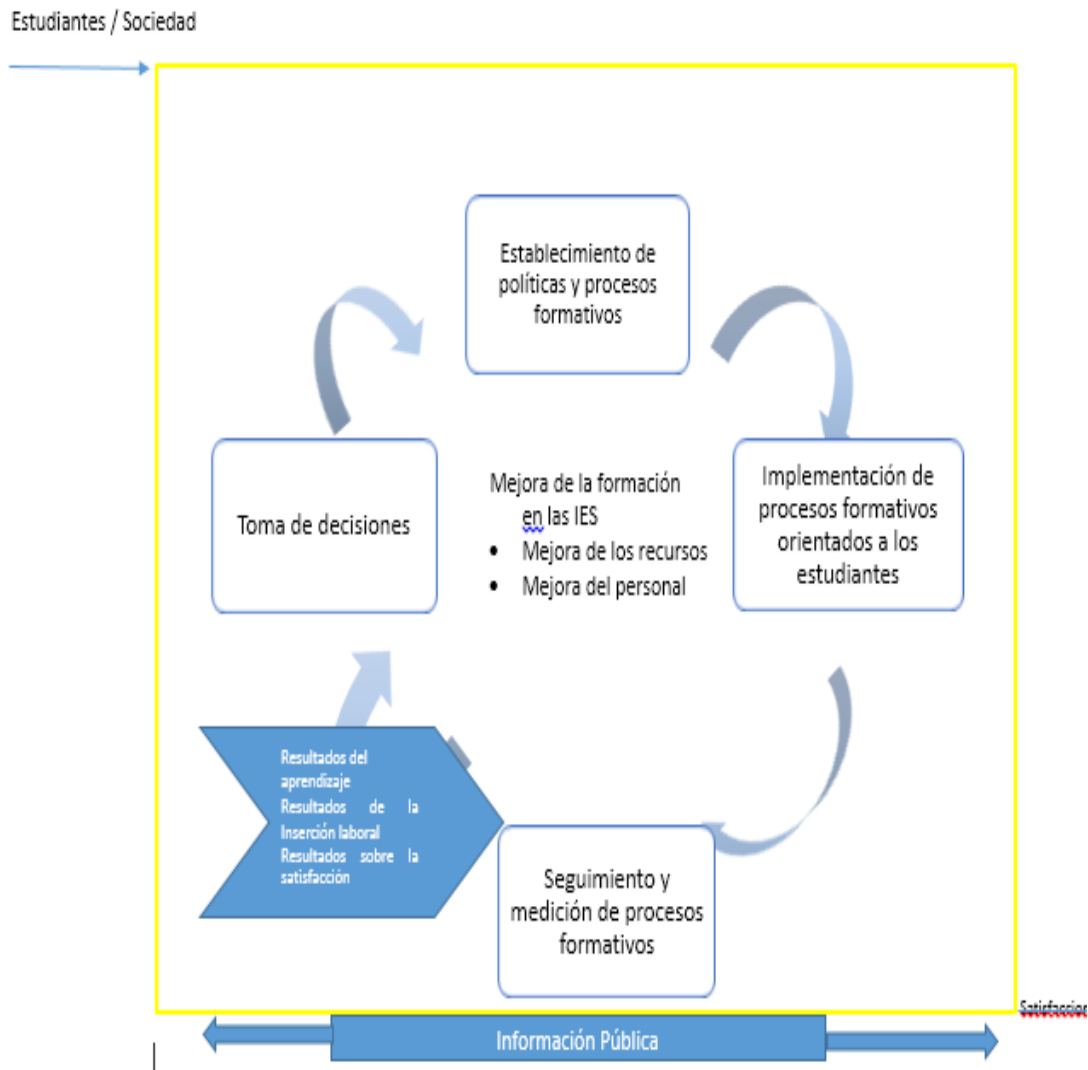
Estudiantes / Sociedad

Establecimiento de políticas y procesos formativos

Toma de decisiones

Mejora de la formación en las IES
• Mejora de los recursos
• Mejora del personal

Implementación de procesos formativos orientados a los estudiantes

Resultados del aprendizaje
Resultados de la Inserción laboral
Resultados sobre la satisfacción

Seguimiento y medición de procesos formativos

Satisfaccion

Información Pública